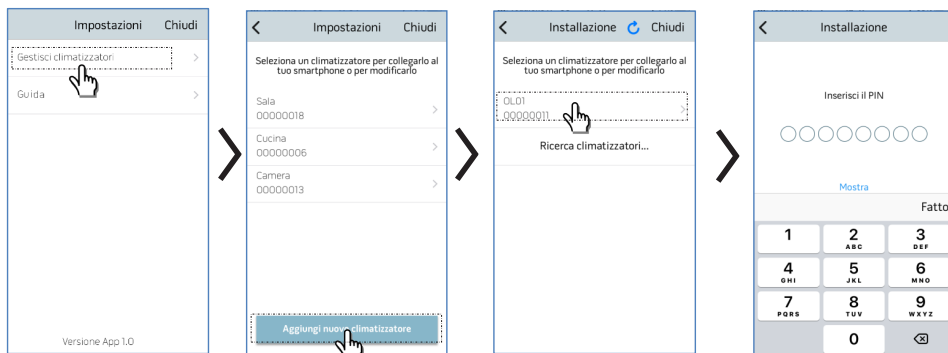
Impostazioni Chiudi

Gestisci climatizzatori

Guida

Versione App 1.0

Impostazioni Chiudi

Seleziona un climatizzatore per collegarlo al tuo smartphone o per modificarlo

Sala
00000018

Cucina
00000006

Camera
00000013

Aggiungi nuovo climatizzatore

Installazione Chiudi

Seleziona un climatizzatore per collegarlo al tuo smartphone o per modificarlo

OL01
00000011

Ricerca climatizzatori...

Installazione

Inserisci il PIN

Mostra

Fatto

1

2
ABC

3
DEF

4
GHI

5
JKL

6
MNO

7
PQRS

8
TUV

9
WXYZ

0